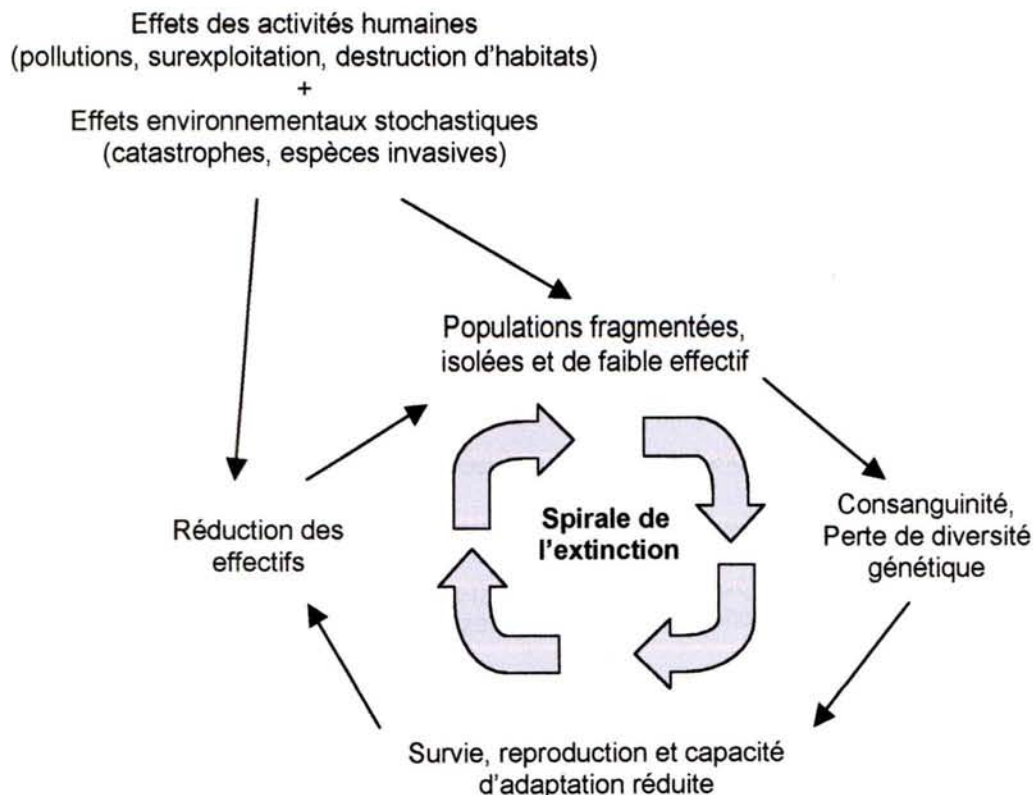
Effets des activités humaines
(pollutions, surexploitation, destruction d'habitats)
+
Effets environnementaux stochastiques
(catastrophes, espèces invasives)

Populations fragmentées, isolées et de faible effectif

Consanguinité, Perte de diversité génétique

Survie, reproduction et capacité d'adaptation réduite

Réduction des effectifs

Spirale de l'extinction